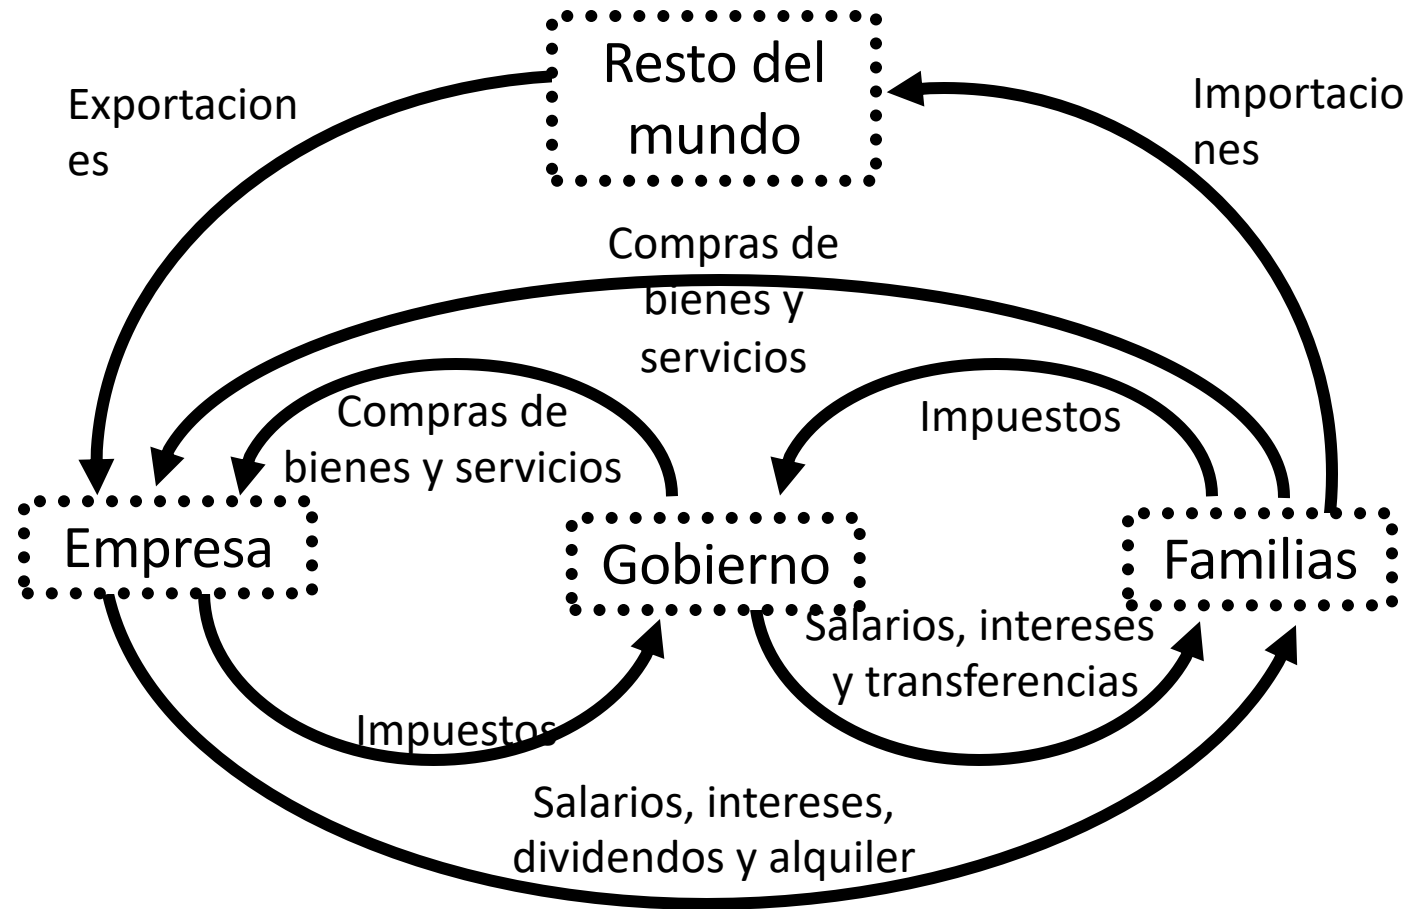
Resto del mundo

Exportaciones

Importaciones

Compras de bienes y servicios

Compras de bienes y servicios

Impuestos

Empresa

Gobierno

Familias

Salarios, intereses y transferencias

Impuestos

Salarios, intereses, dividendos y alquiler